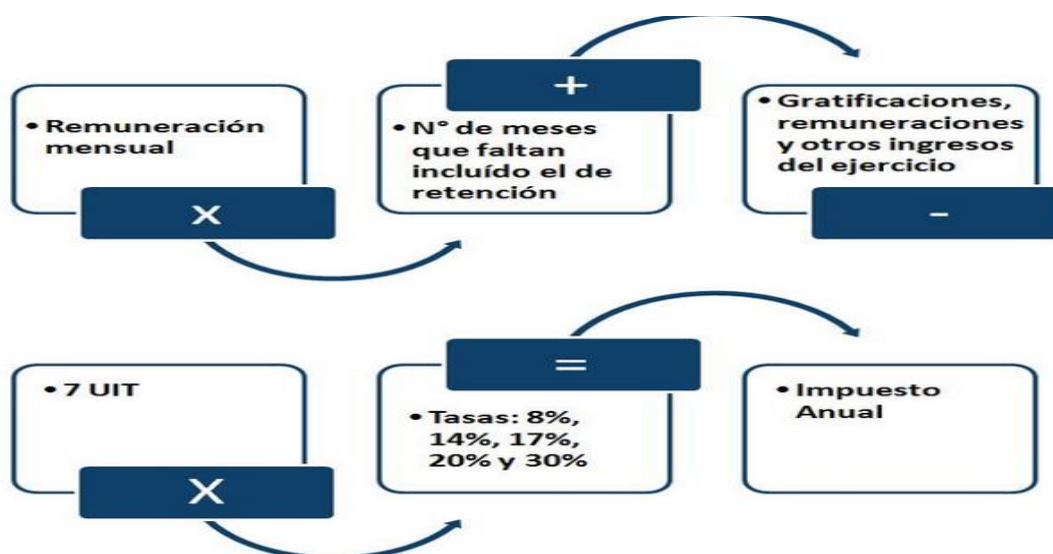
• Remuneración mensual

X

+

• N° de meses que faltan incluído el de retención

• Gratificaciones, remuneraciones y otros ingresos del ejercicio

-

• 7 UIT

X

=

• Tasas: 8%, 14%, 17%, 20% y 30%

• Impuesto Anual